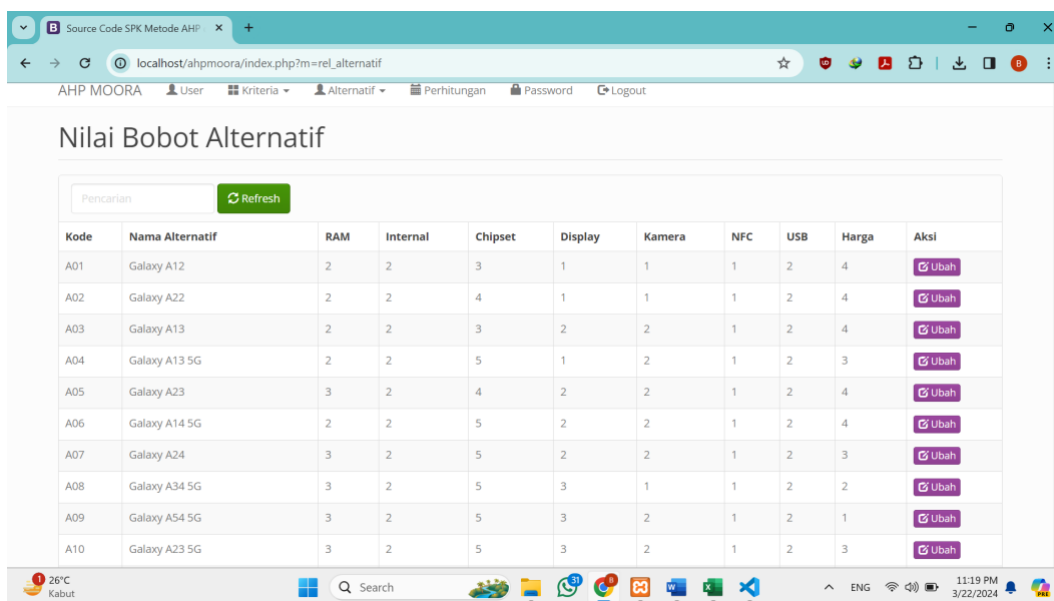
B Source Code SPK Metode AHP ×  +

localhost/ahpmoora/index.php?m=rel_alternatif

AHP MOORA  User  Kriteria ▾  Alternatif ▾  Perhitungan  Password  Logout

Nilai Bobot Alternatif

Pencarian  Refresh

| Kode | Nama Alternatif | RAM | Internal | Chipset | Display | Kamera | NFC | USB | Harga | Aksi |
|---|---|---|---|---|---|---|---|---|---|---|
| A01 | Galaxy A12 | 2 | 2 | 3 | 1 | 1 | 1 | 2 | 4 | Ubah |
| A02 | Galaxy A22 | 2 | 2 | 4 | 1 | 1 | 1 | 2 | 4 | Ubah |
| A03 | Galaxy A13 | 2 | 2 | 3 | 2 | 2 | 1 | 2 | 4 | Ubah |
| A04 | Galaxy A13 5G | 2 | 2 | 5 | 1 | 2 | 1 | 2 | 3 | Ubah |
| A05 | Galaxy A23 | 3 | 2 | 4 | 2 | 2 | 1 | 2 | 4 | Ubah |
| A06 | Galaxy A14 5G | 2 | 2 | 5 | 2 | 2 | 1 | 2 | 4 | Ubah |
| A07 | Galaxy A24 | 3 | 2 | 5 | 2 | 2 | 1 | 2 | 3 | Ubah |
| A08 | Galaxy A34 5G | 3 | 2 | 5 | 3 | 1 | 1 | 2 | 2 | Ubah |
| A09 | Galaxy A54 5G | 3 | 2 | 5 | 3 | 2 | 1 | 2 | 1 | Ubah |
| A10 | Galaxy A23 5G | 3 | 2 | 5 | 3 | 2 | 1 | 2 | 3 | Ubah |

26°C Kabut  Search  ENG  11:19 PM 3/22/2024